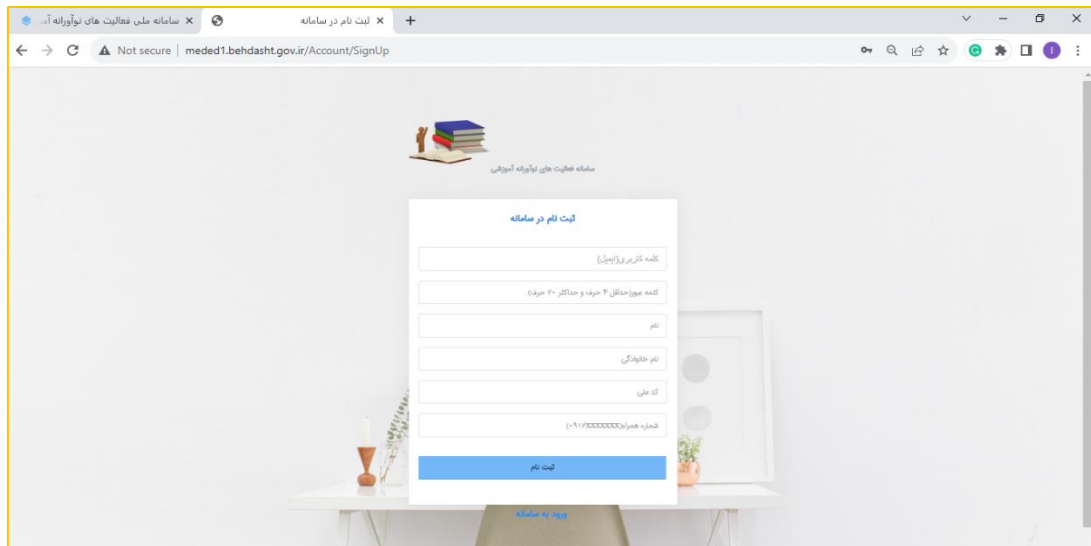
سامانه ملی فعالیت های نوآورانه آ...
ثبت نام در سامانه
Not secure | meded1.behdasht.gov.ir/Account/SignUp

سامانه فعالیت های نوآورانه آموزشی

ثبت نام در سامانه

کلمه کاربری(ایمیل)

کلمه عبور(حداقل ۴ حرف و حداکثر ۲۰ حرف)

نام

نام خانوادگی

کد ملی

شماره همراه(۰۹۱۷XXXXXXX)

ثبت نام

ورود به سامانه